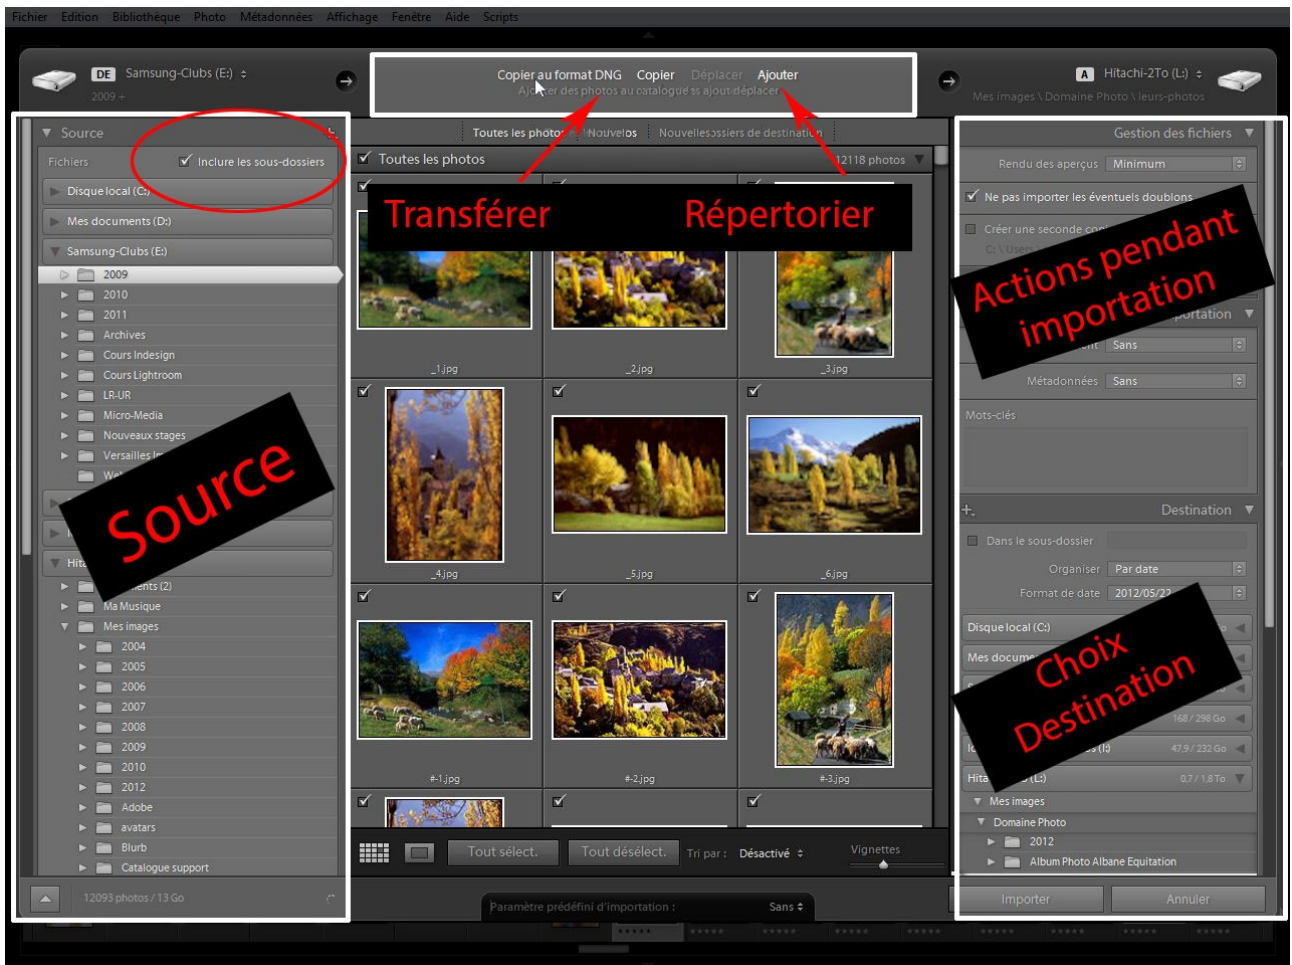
Fichier Edition Bibliothèque Photo Métadonnées Affichage Fenêtre Aide Scripts

DE Samsung-Clubs (E:)
2009 +

Copier au format DNG Copier Déplacer Ajouter
Ajouter des photos au catalogue sans les déplacer

A Hitachi-2To (L:)
Mes images \ Domaine Photo \ leurs-photos

Source
Fichiers
Inclure les sous-dossiers
Disque local (C:)
Mes documents (D:)
Samsung-Clubs (E:)
2009
2010
2011
Archives
Cours Indesign
Cours Lightroom
LR-UR
Micro-Media
Nouveaux stages
Versailles Im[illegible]
We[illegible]
Hita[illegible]
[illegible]ents (2)
Ma Musique
Mes images
2004
2005
2006
2007
2008
2009
2010
2012
Adobe
avatars
Blurb
Catalogue support
12093 photos / 13 Go

Source

Toutes les photos Nouvelles Nouvelles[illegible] dossiers de destination
Toutes les photos
12118 photos

Transférer
Répertorier

_1.jpg
_2.jpg
_3.jpg
_4.jpg
_5.jpg
_6.jpg
#-1.jpg
#-2.jpg
#-3.jpg

Tout sélect.
Tout désélect.
Tri par : Désactivé
Vignettes

Paramètre prédéfini d'importation : Sans

Gestion des fichiers
Rendu des aperçus Minimum
Ne pas importer les éventuels doublons
Créer une seconde co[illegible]
C:\Users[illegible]

Actions pendant importation

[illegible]portation
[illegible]nt Sans
Métadonnées Sans
Mots-clés

Destination
Dans le sous-dossier
Organiser Par date
Format de date 2012/05/22
Disque local (C:)
Mes docume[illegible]

Choix Destination

168 / 298 Go
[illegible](I:) 47,9 / 232 Go
Hita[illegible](L:) 0,7 / 1,8 To
Mes images
Domaine Photo
2012
Album Photo Albane Equitation

Importer
Annuler